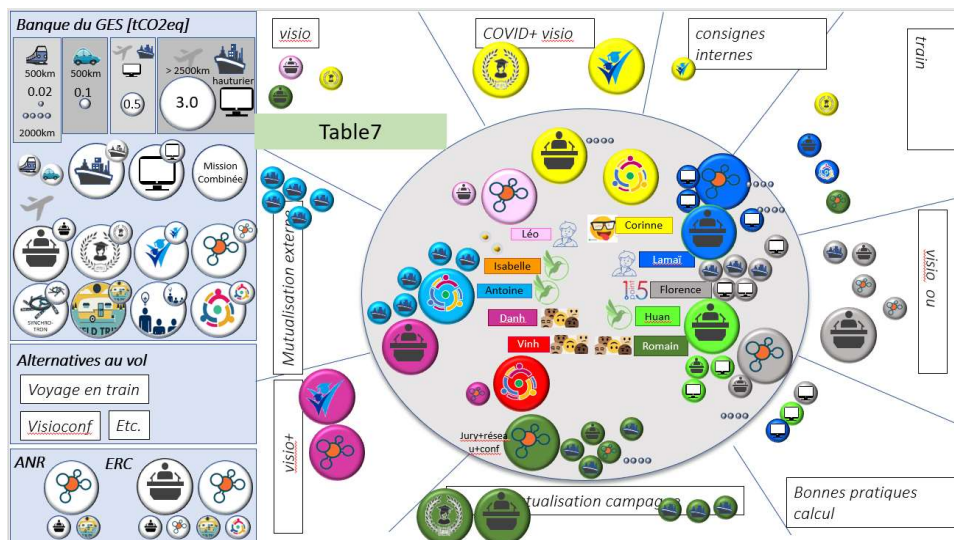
Banque du GES [tCO2eq]

500km
0.02
2000km

500km
0.1

0.5

> 2500km
hauturier
3.0

Mission Combinée

SYNCHRO-TRON

Alternatives au vol

Voyage en train

Visioconf

Etc.

ANR

ERC

visio

COVID+ visio

consignes internes

train

Table7

Mutualisation externe

Léo

Corinne

Isabelle

Lamaï

Antoine

Florence

Danh

Huan

Vinh

Romain

visio ou

visio+

Jury+réseau+conf

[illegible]utualisation campag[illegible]

Bonnes pratiques calcul